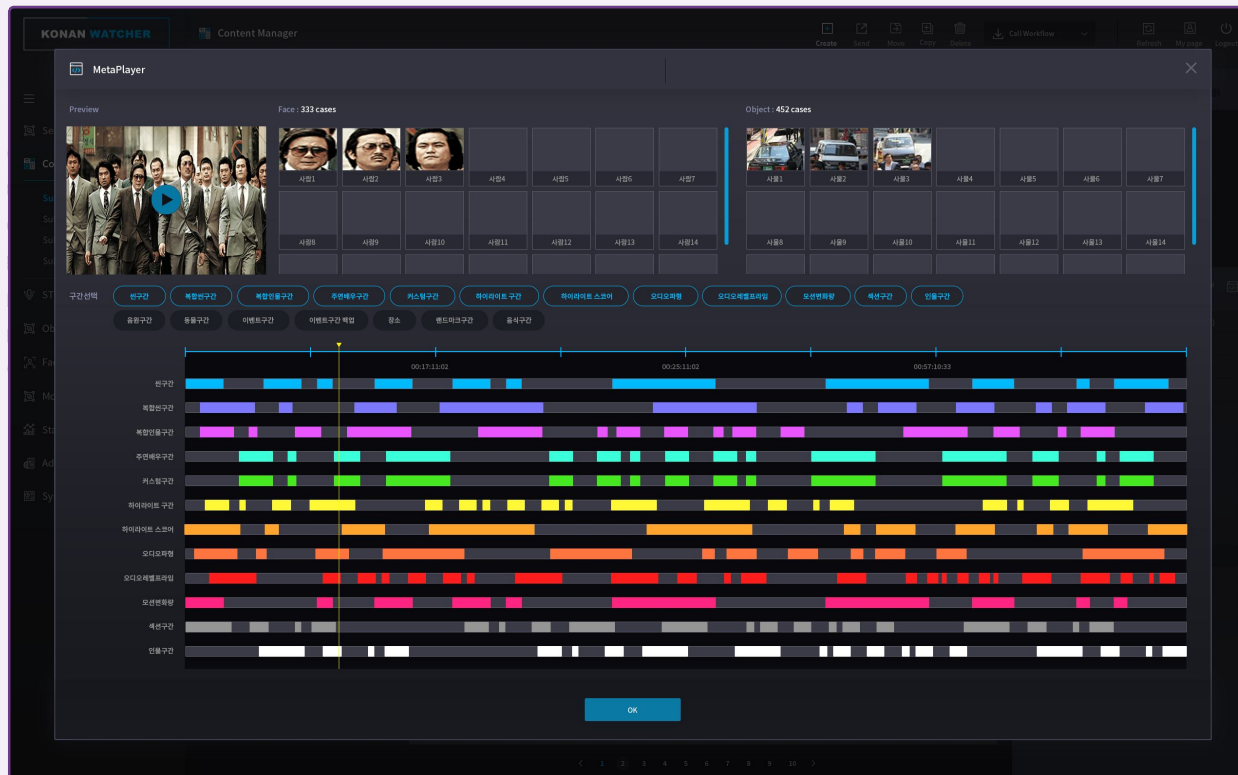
KONAN WATCHER

Content Manager

Create Send Move Copy Delete Call Workflow Refresh My page Logout

MetaPlayer

Preview

Face : 333 cases

사람1 사람2 사람3 사람4 사람5 사람6 사람7
사람8 사람9 사람10 사람11 사람12 사람13 사람14

Object : 452 cases

사물1 사물2 사물3 사물4 사물5 사물6 사물7
사물8 사물9 사물10 사물11 사물12 사물13 사물14

구간선택

씬구간 복합씬구간 복합인물구간 주연배우구간 커스텀구간 하이라이트 구간 하이라이트 스코어 오디오파형 오디오레벨프라임 모션변화량 색션구간 인물구간

음원구간 동물구간 이벤트구간 이벤트구간 택업 장소 랜드마크구간 음식구간

00:17:11:02 00:25:11:02 00:57:10:33

씬구간
복합씬구간
복합인물구간
주연배우구간
커스텀구간
하이라이트 구간
하이라이트 스코어
오디오파형
오디오레벨프라임
모션변화량
색션구간
인물구간

OK

1 2 3 4 5 6 7 8 9 10